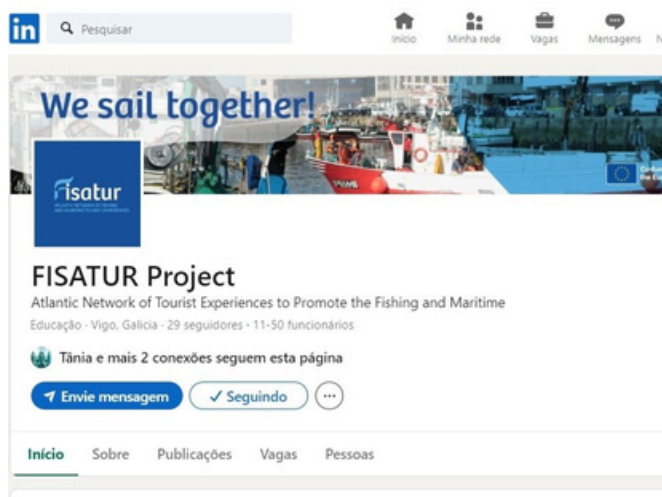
in Pesquisar

Início Minha rede Vagas Mensagens N

We sail together!

fisatur

FISATUR Project

Atlantic Network of Tourist Experiences to Promote the Fishing and Maritime

Educação · Vigo, Galicia · 29 seguidores · 11-50 funcionários

Tânia e mais 2 conexões seguem esta página

Envie mensagem ✓ Seguindo ···

Início Sobre Publicações Vagas Pessoas